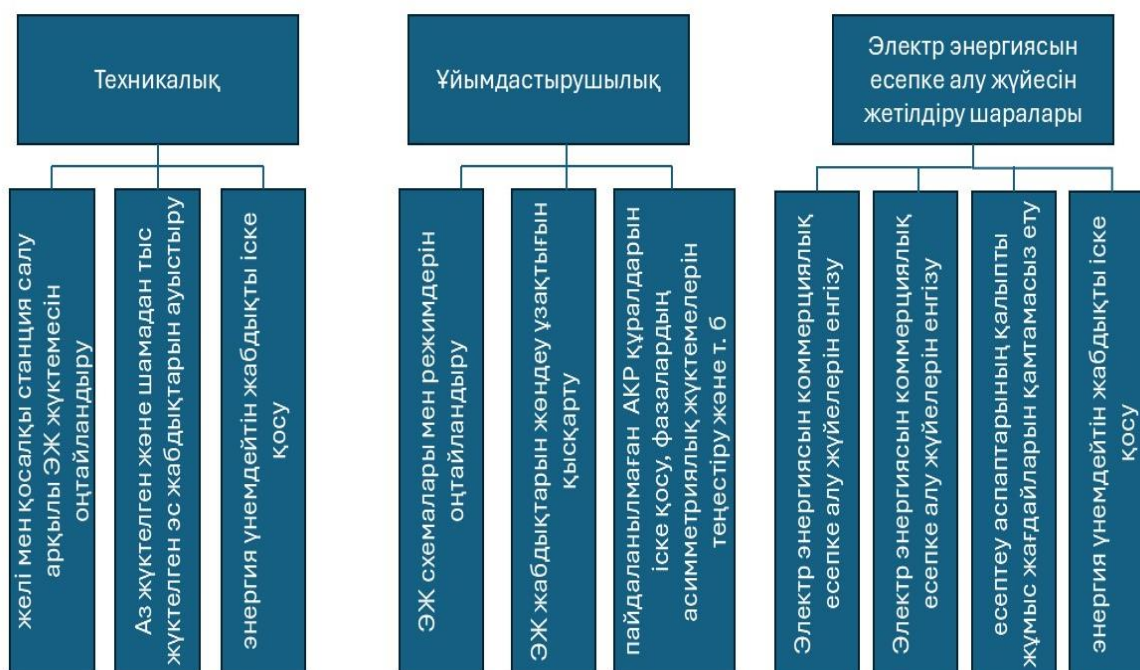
Техникалық

желі мен қосалқы станция салу арқылы ЭЖ жүктемесін оңтайландыру

Аз жүктелген және шамадан тыс жүктелген эс жабдықтарын ауыстыру

энергия үнемдейтін жабдықты іске қосу

Ұйымдастырушылық

ЭЖ схемалары мен режимдерін оңтайландыру

ЭЖ жабдықтарын жөндеу ұзақтығын қысқарту

пайдаланылмаған АКР құралдарын іске қосу, фазалардың асимметриялық жүктемелерін теңестіру және т. б

Электр энергиясын есепке алу жүйесін жетілдіру шаралары

Электр энергиясын коммерциялық есепке алу жүйелерін енгізу

Электр энергиясын коммерциялық есепке алу жүйелерін енгізу

есептеу аспаптарының қалыпты жұмыс жағдайларын қамтамасыз ету

энергия үнемдейтін жабдықты іске қосу